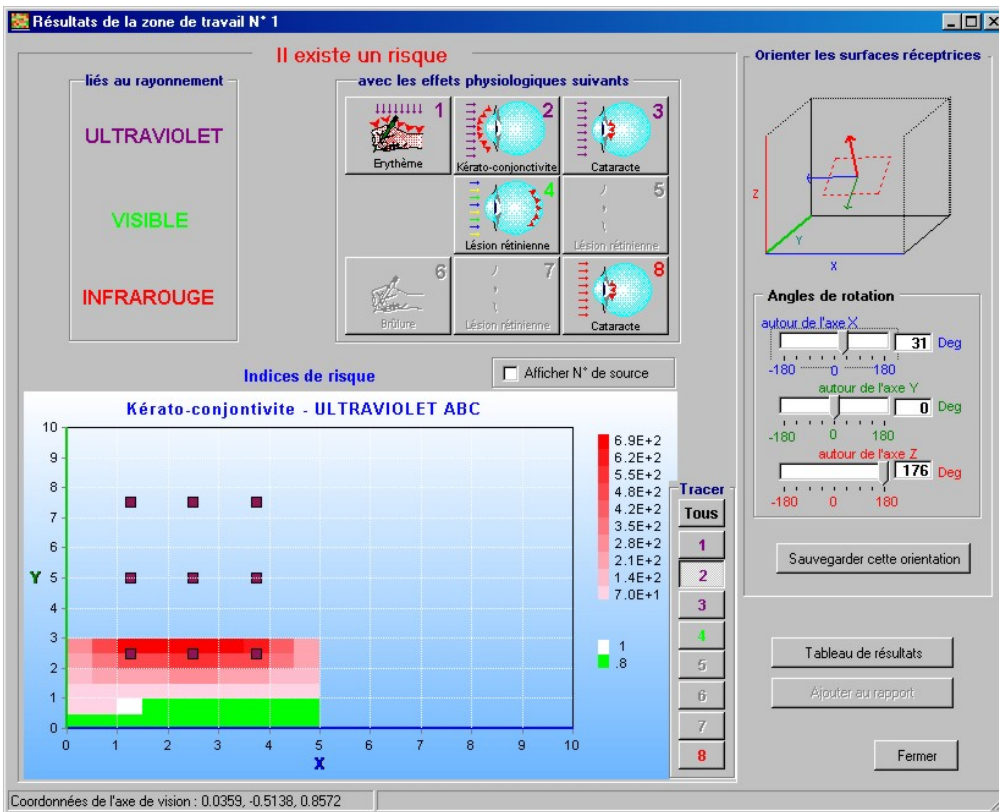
Résultats de la zone de travail N° 1

Il existe un risque

liés au rayonnement

ULTRAVIOLET

VISIBLE

INFRAROUGE

avec les effets physiologiques suivants

1 Erythème

2 Kérato-conjonctivite

3 Cataracte

4 Lésion rétinienne

5 Lésion rétinienne

6 Brûlure

7 Lésion rétinienne

8 Cataracte

Orienter les surfaces réceptrices

Z

Y

X

Angles de rotation

autour de l'axe X

31 Deg

-180 0 180

autour de l'axe Y

0 Deg

-180 0 180

autour de l'axe Z

176 Deg

-180 0 180

Sauvegarder cette orientation

Indices de risque

Afficher N° de source

Kérato-conjontivite - ULTRAVIOLET ABC

10
9
8
7
6
Y 5
4
3
2
1
0

0 1 2 3 4 5 6 7 8 9 10
X

6.9E+2
6.2E+2
5.5E+2
4.8E+2
4.2E+2
3.5E+2
2.8E+2
2.1E+2
1.4E+2
7.0E+1

1
.8

Tracer
Tous
1
2
3
4
5
6
7
8

Tableau de résultats

Ajouter au rapport

Fermer

Coordonnées de l'axe de vision : 0.0359, -0.5138, 0.8572